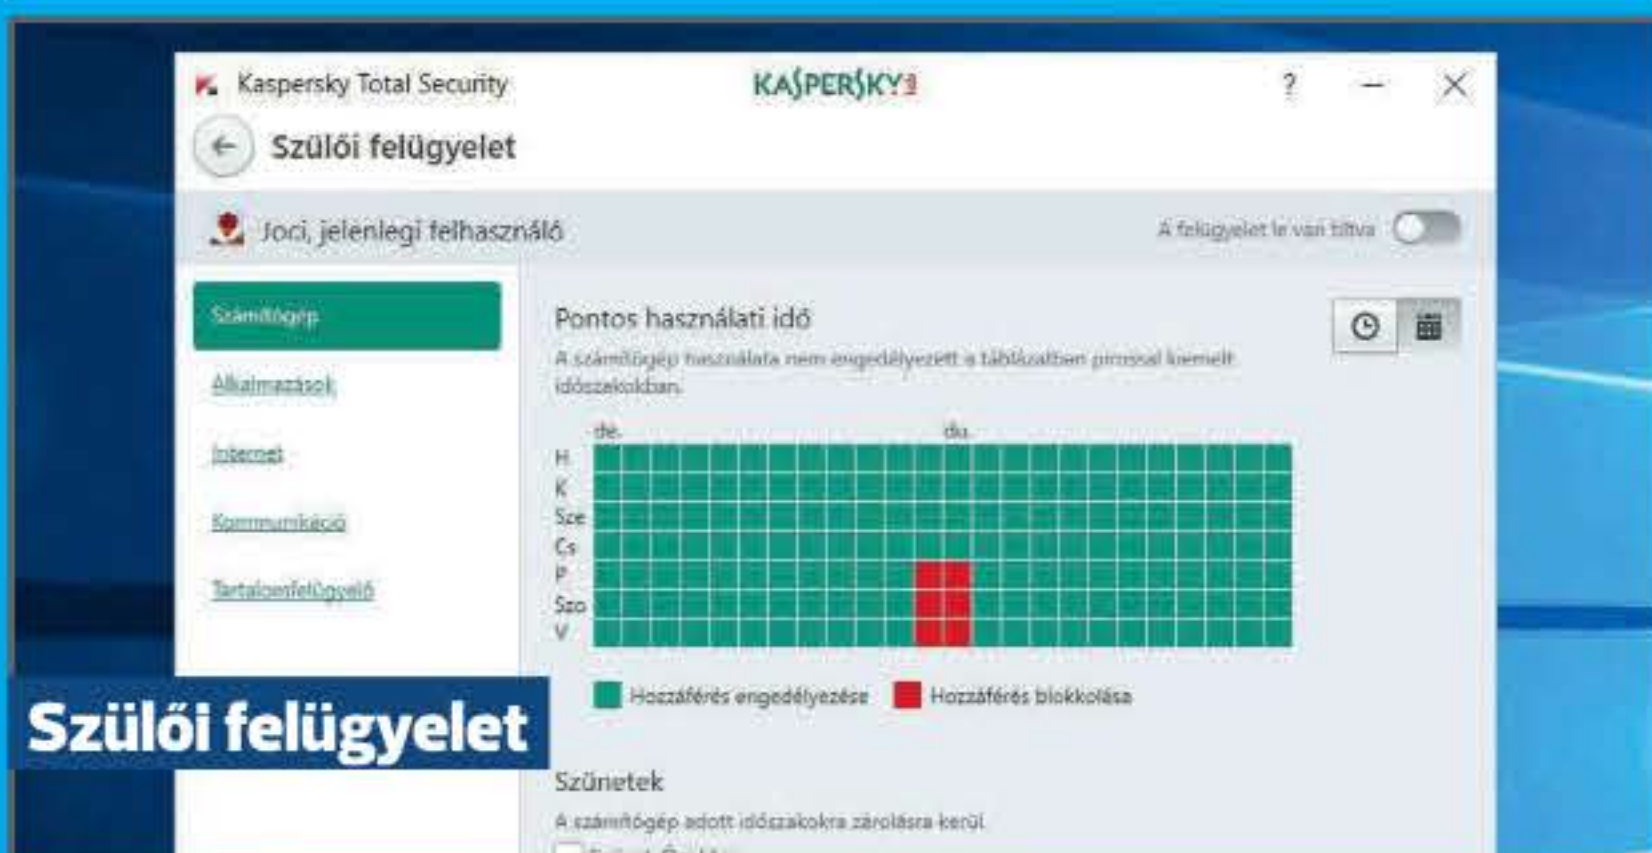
Kaspersky Total Security

KASPERSKY

?

Szülői felügyelet

Joci, jelenlegi felhasználó

A felügyelet le van tiltva

Számítógép

Alkalmazások

Internet

Kommunikáció

Tartalomfelügyelő

Pontos használati idő

A számítógép használata nem engedélyezett a táblázatban pirossal kiemelt időszakokban.

de.

du.

H

K

Sze

Cs

P

Szo

V

Hozzáférés engedélyezése

Hozzáférés blokkolása

Szülői felügyelet

Szünetek

A számítógép adott időszakokra zárolásra kerül

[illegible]